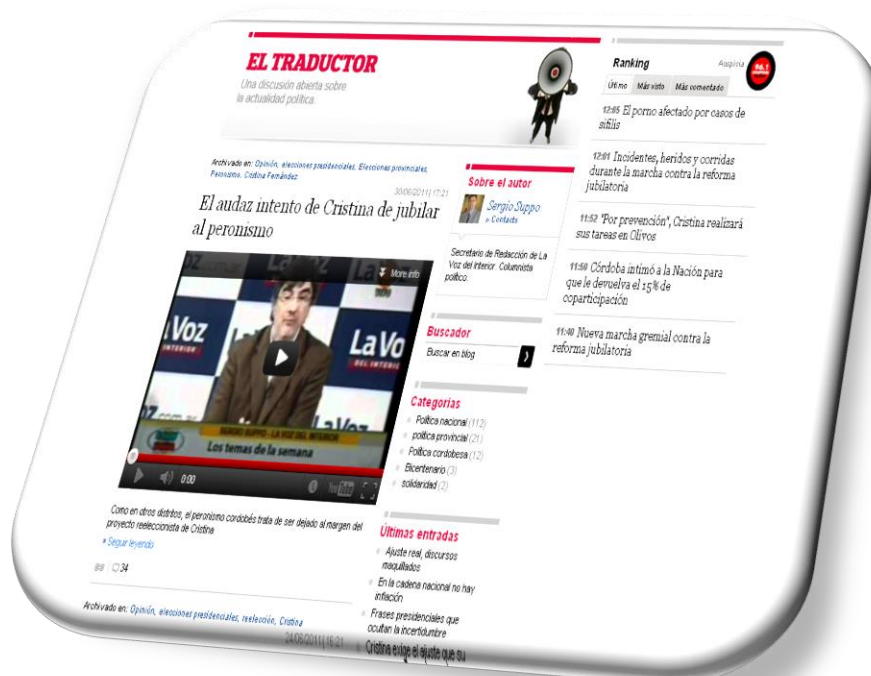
EL TRADUCTOR

Una discusión abierta sobre la actualidad política.

Ranking

Asapiná

96.1

Último Más visto Más comentado

12:05 El porno afectado por casos de sífilis

12:01 Incidentes, heridos y corridas durante la marcha contra la reforma jubilatoria

11:52 "Por prevención", Cristina realizará sus tareas en Olivos

11:50 Córdoba intimó a la Nación para que le devuelva el 15% de coparticipación

11:40 Nueva marcha gremial contra la reforma jubilatoria

Archivado en: Opinión, elecciones presidenciales, Elecciones provinciales, Peronismo, Cristina Fernández

30/06/2011 | 17:21

El audaz intento de Cristina de jubilar al peronismo

More info

La Voz

La Voz DEL INTERIOR

SERGIO SUPPO - LA VOZ DEL INTERIOR

Los temas de la semana

0:00

Como en otros distritos, el peronismo cordobés trata de ser dejado al margen del proyecto reeleccionista de Cristina

» Seguir leyendo

0 | 34

Sobre el autor

Sergio Suppo

» Contacto

Secretario de Redacción de La Voz del Interior. Columnista político.

Buscador

Buscar en blog

Categorías

Política nacional (112)

política provincial (21)

Política cordobesa (12)

Bicentenario (3)

solidaridad (2)

Últimas entradas

Ajuste real, discursos maquillados

En la cadena nacional no hay inflación

Frases presidenciales que ocultan la incertidumbre

Cristina exige el ajuste que su

Archivado en: Opinión, elecciones presidenciales, reelección, Cristina

24/06/2011 | 16:21